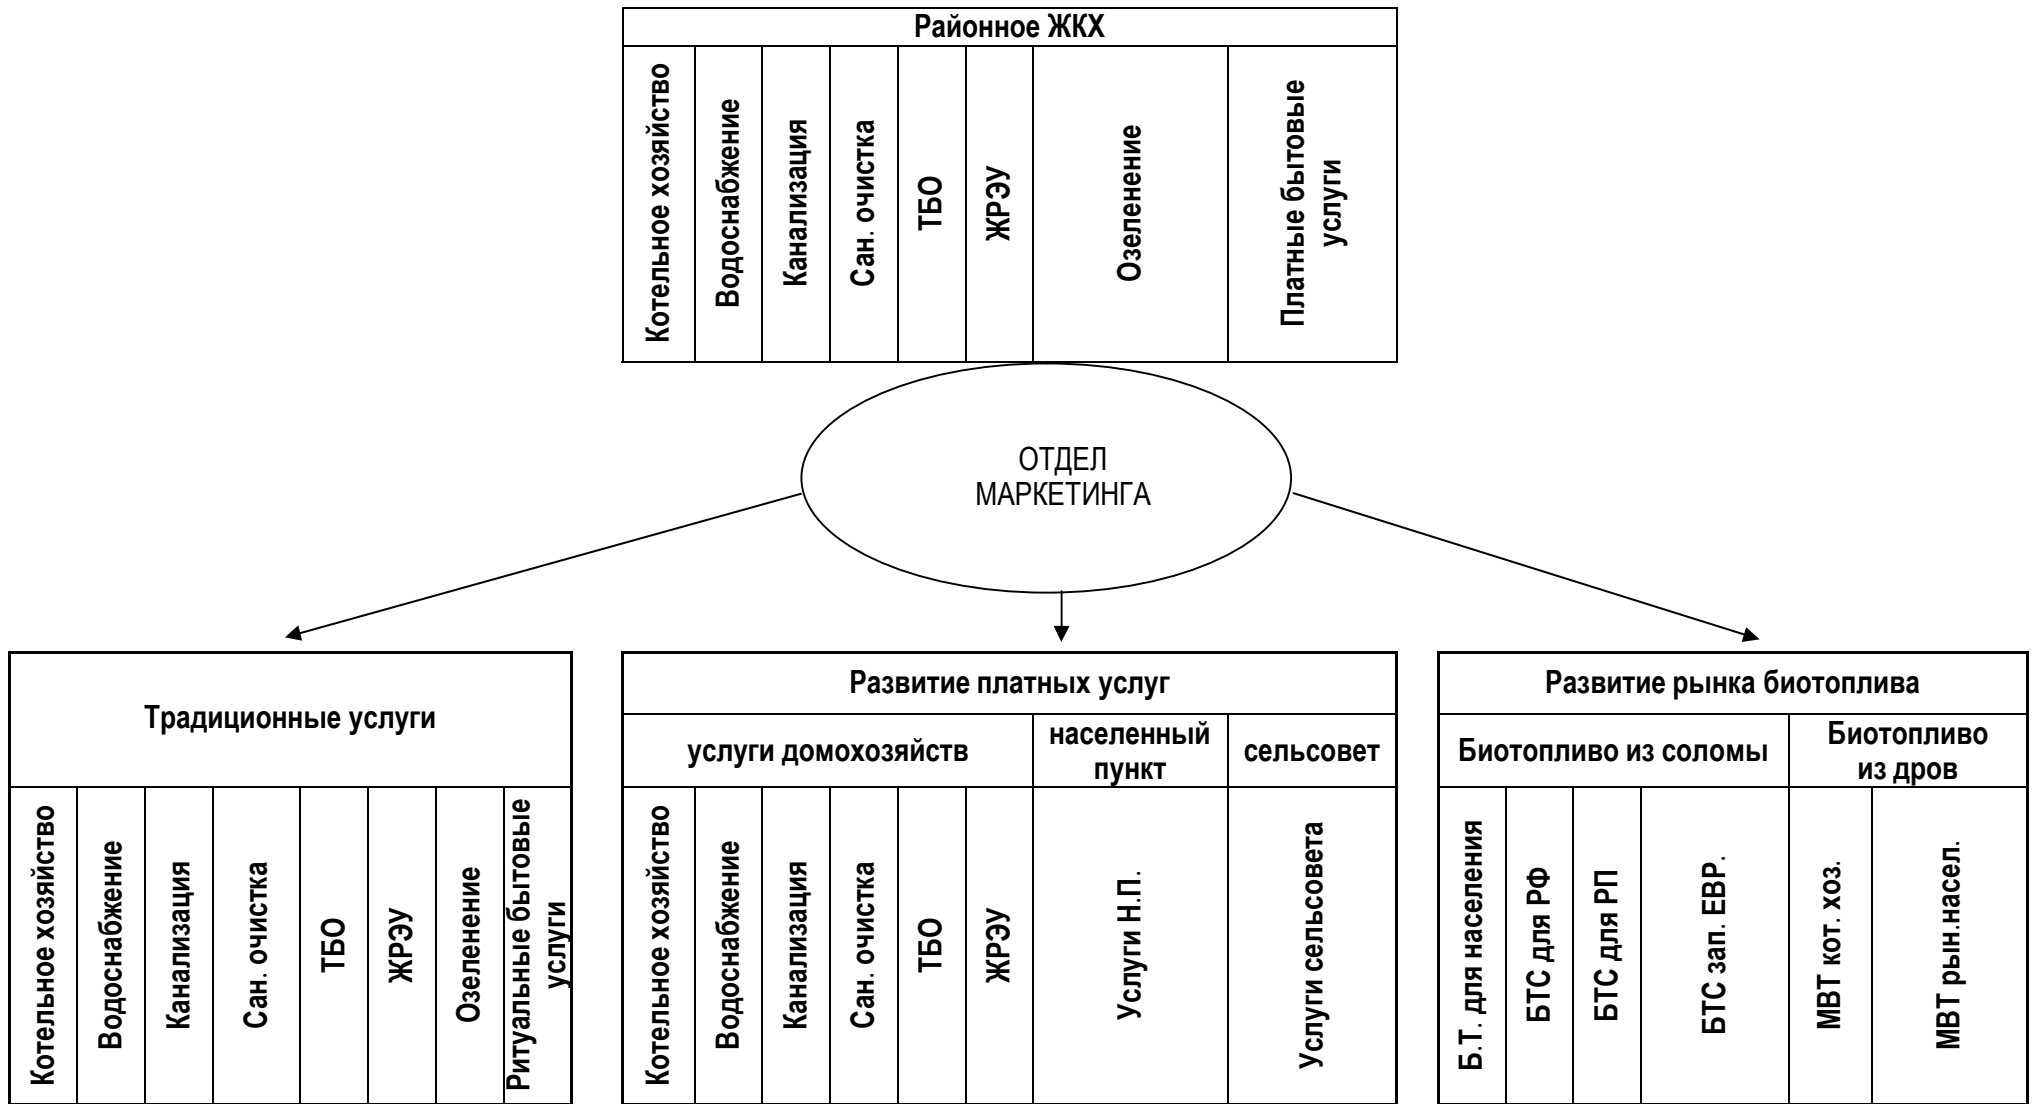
Районное ЖКХ

| Котельное хозяйство | Водоснабжение | Канализация | Сан. очистка | ТБО | ЖРЭУ | Озеленение | Платные бытовые услуги |
|---|---|---|---|---|---|---|---|

ОТДЕЛ МАРКЕТИНГА

Традиционные услуги

| Котельное хозяйство | Водоснабжение | Канализация | Сан. очистка | ТБО | ЖРЭУ | Озеленение | Ритуальные бытовые услуги |
|---|---|---|---|---|---|---|---|

Развитие платных услуг

| услуги домохозяйств | | | | | | населенный пункт | сельсовет |
|---|---|---|---|---|---|---|---|
| Котельное хозяйство | Водоснабжение | Канализация | Сан. очистка | ТБО | ЖРЭУ | Услуги Н.П. | Услуги сельсовета |

Развитие рынка биотоплива

| Биотопливо из соломы | | | | Биотопливо из дров | |
|---|---|---|---|---|---|
| Б.Т. для населения | БТС для РФ | БТС для РП | БТС зап. ЕВР. | МВТ кот. хоз. | МВТ рын.насел. |